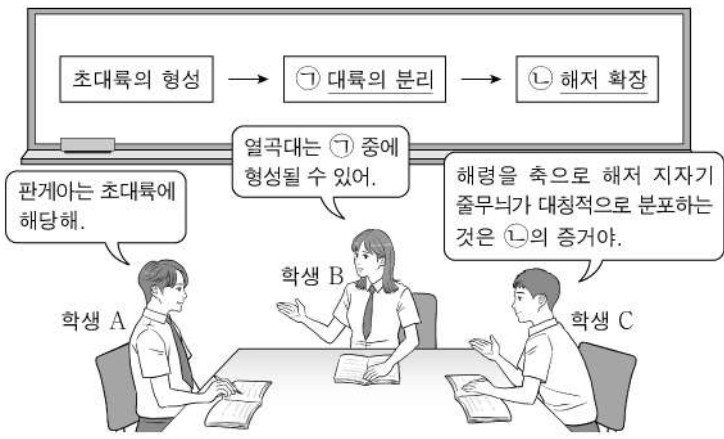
초대륙의 형성 → ㉠ 대륙의 분리 → ㉡ 해저 확장

열곡대는 ㉠ 중에 형성될 수 있어.

판게아는 초대륙에 해당해.

해령을 축으로 해저 지자기 줄무늬가 대칭적으로 분포하는 것은 ㉡의 증거야.

학생 A

학생 B

학생 C